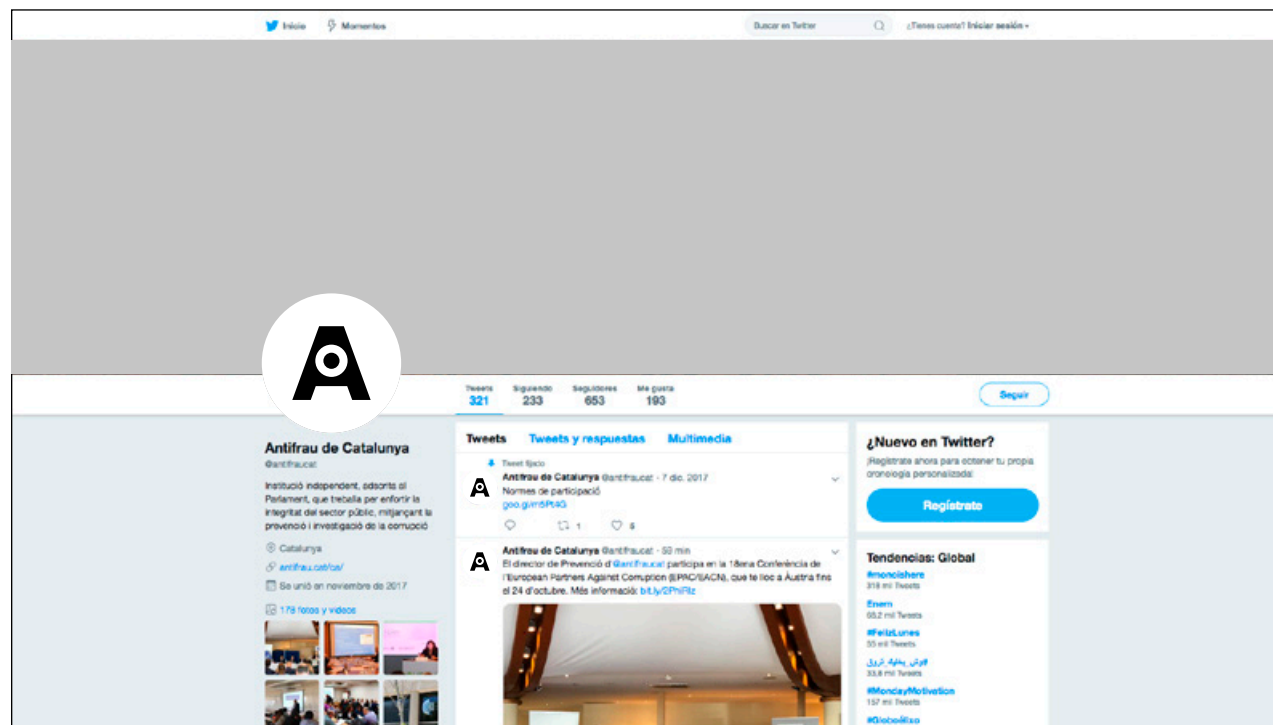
Inicio Momentos

Buscar en Twitter

¿Tienes cuenta? Iniciar sesión

Tweets 321 Siguiendo 233 Seguidores 653 Me gusta 193

Seguir

Antifrau de Catalunya
@antifraucat

Institució independent, adscrita al Parlament, que treballa per enfortir la integritat del sector públic, mitjançant la prevenció i investigació de la corrupció

Catalunya
antifrau.cat/ca/
Se unió en noviembre de 2017

178 fotos y videos

Tweets Tweets y respuestas Multimedia

Tweet fijado
Antifrau de Catalunya @antifraucat · 7 dic. 2017
Normes de participació
goo.gl/m5Pt4G
1 8

Antifrau de Catalunya @antifraucat · 59 min
El director de Prevenció d'@antifraucat participa en la 18ena Conferència de l'European Partners Against Corruption (EPAC/EACN), que te lloc a Àustria fins el 24 d'octubre. Més informació: bit.ly/2PhIFlz

¿Nuevo en Twitter?
¡Regístrate ahora para obtener tu propia cronología personalizada!

Regístrate

Tendencias: Global
#moncishere
318 mil Tweets
Enem
68,2 mil Tweets
#FelizLunes
55 mil Tweets
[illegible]
33,8 mil Tweets
#MondayMotivation
157 mil Tweets
#Globo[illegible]